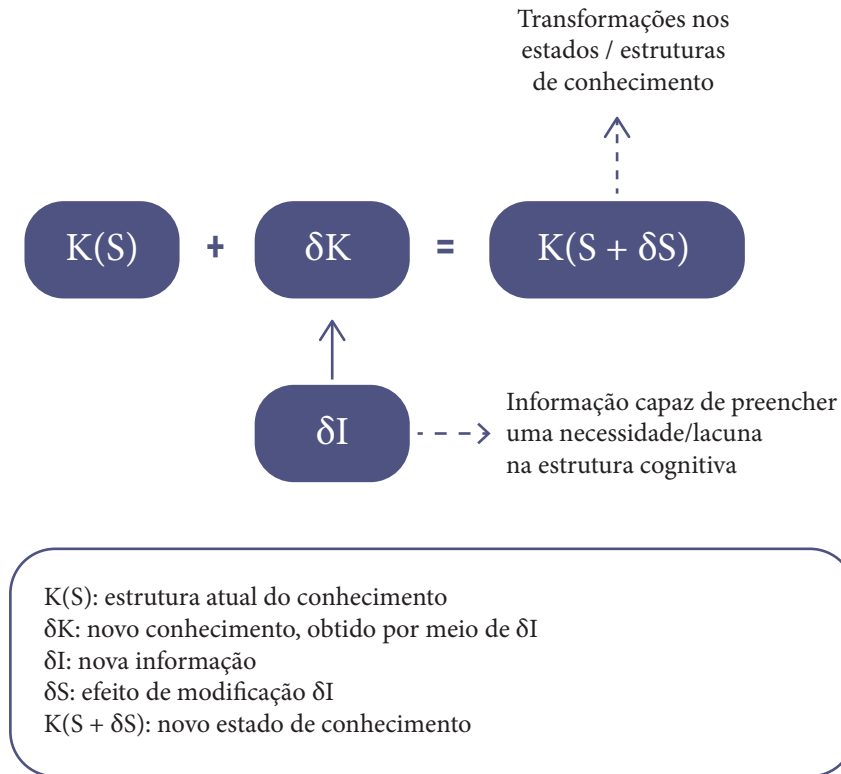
Transformações nos estados / estruturas de conhecimento

K(S) + δK = K(S + δS)

δI

Informação capaz de preencher uma necessidade/lacuna na estrutura cognitiva

K(S): estrutura atual do conhecimento
δK: novo conhecimento, obtido por meio de δI
δI: nova informação
δS: efeito de modificação δI
K(S + δS): novo estado de conhecimento